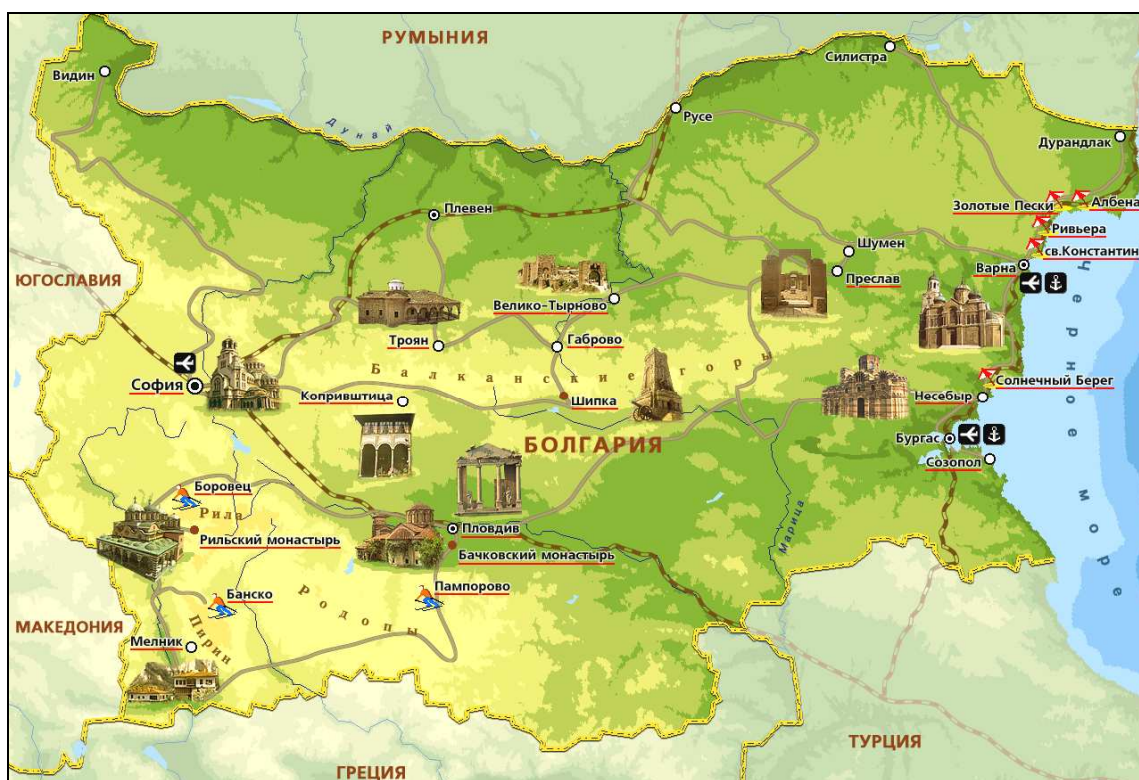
РУМЫНИЯ

Видин

Дунай

Силистра

Русе

Дурандлак

Золотые Пески

Албена

Ривьера

св.Константин

Плевен

Шумен

Преслав

Варна

ЮГОСЛАВИЯ

Велико-Тырново

Троян

Габрово

София

Балканские горы

Копривштица

Шипка

Солнечный Берег

Несебыр

Бургас

Созопол

БОЛГАРИЯ

Черное море

Боровец

Рила

Рильский монастырь

Пловдив

Бачковский монастырь

Марица

Банско

Родопы

Пампорово

МАКЕДОНИЯ

Мелник

Пирин

ТУРЦИЯ

ГРЕЦИЯ